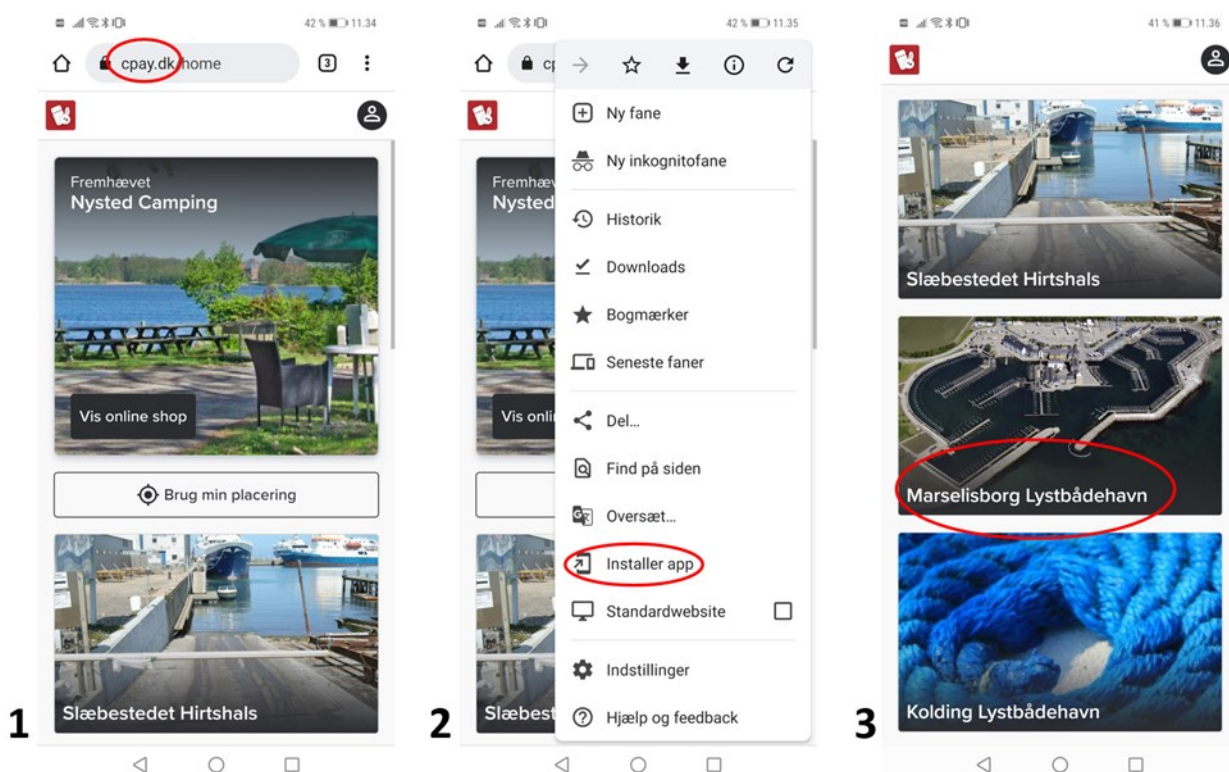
42 % 11.34

cpay.dk/home

3

Fremhævet
Nysted Camping

Vis online shop

Brug min placering

Slæbestedet Hirtshals

1

42 % 11.35

cp

Ny fane

Ny inkognitofane

Historik

Downloads

Bogmærker

Seneste faner

Del...

Find på siden

Oversæt...

Installer app

Standardwebsite

Indstillinger

Hjælp og feedback

Fremhæv
Nysted

Vis onli

Slæbest

2

41 % 11.36

Slæbestedet Hirtshals

Marselisborg Lystbådehavn

Kolding Lystbådehavn

3